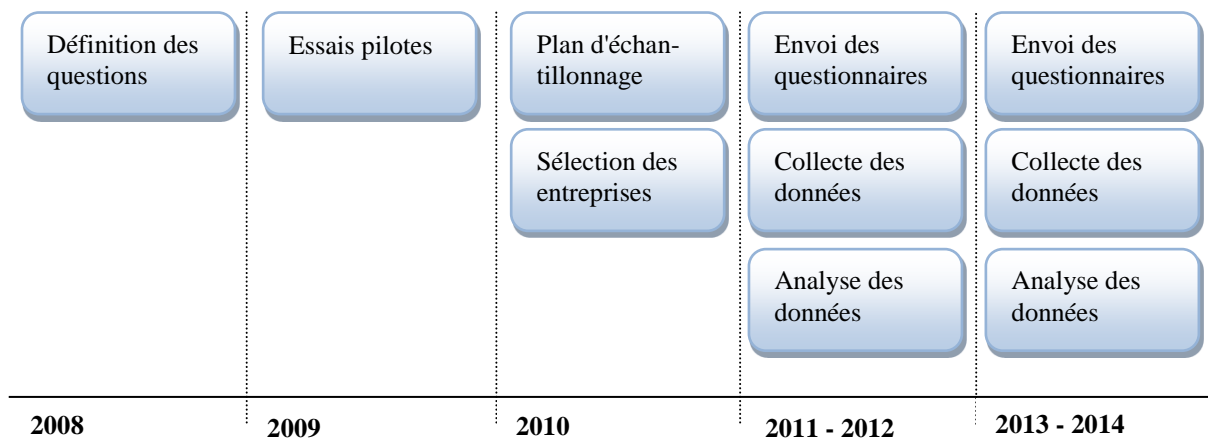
Définition des questions

2008

Essais pilotes

2009

Plan d'échantillonnage

Sélection des entreprises

2010

Envoi des questionnaires

Collecte des données

Analyse des données

2011 - 2012

Envoi des questionnaires

Collecte des données

Analyse des données

2013 - 2014